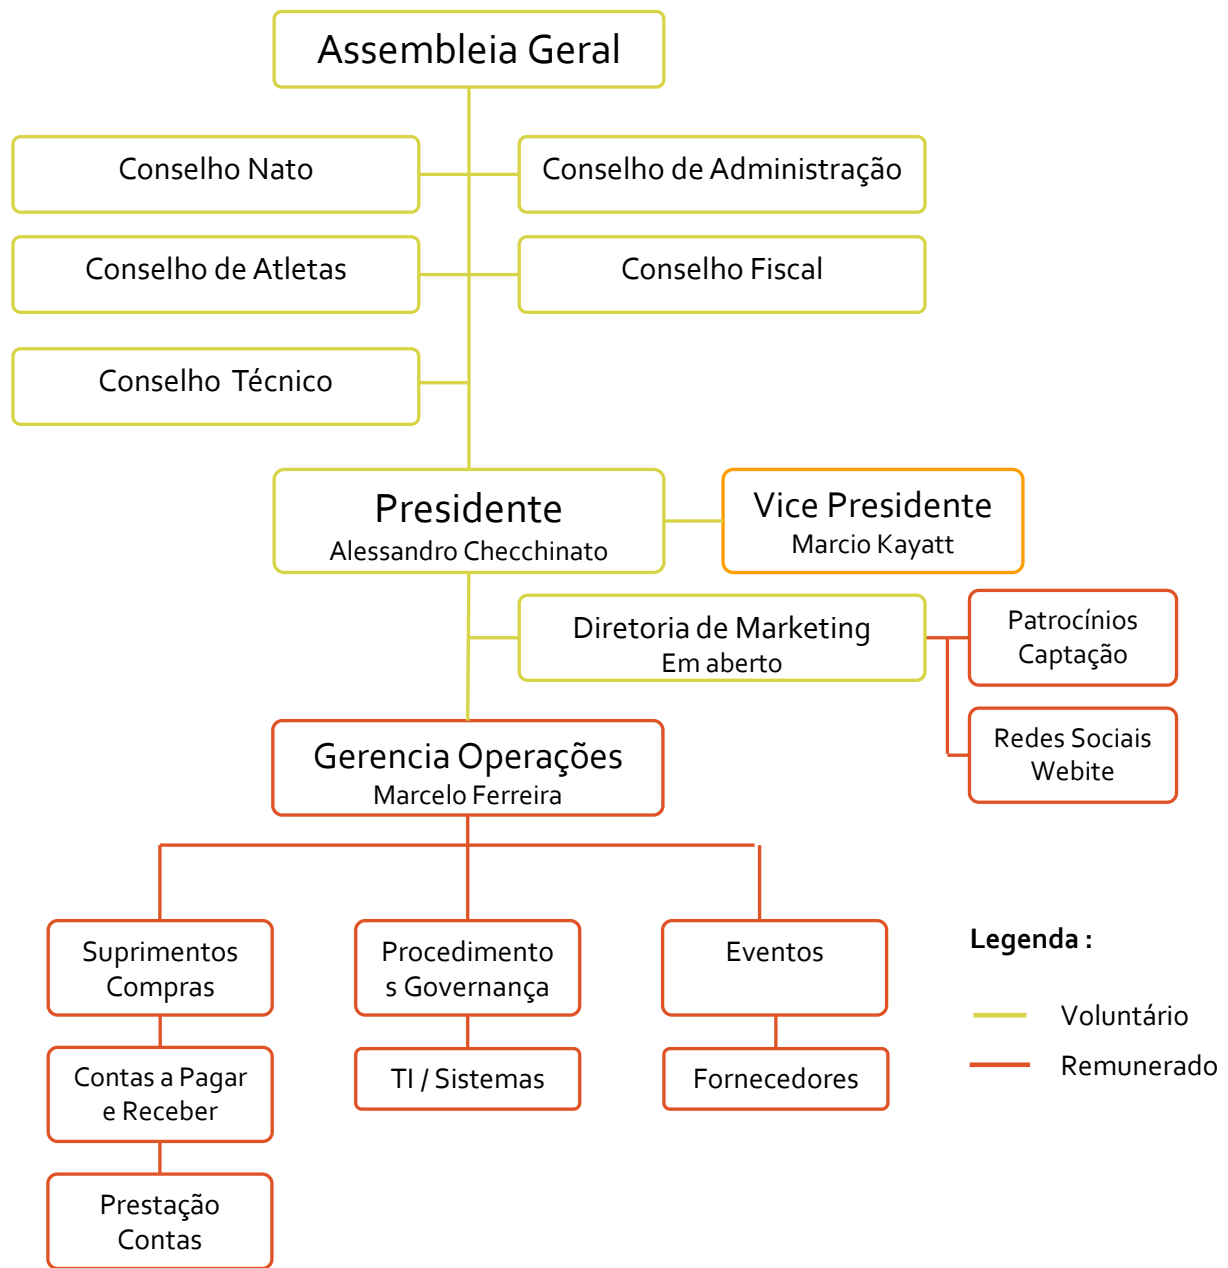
Assembleia Geral

Conselho Nato

Conselho de Administração

Conselho de Atletas

Conselho Fiscal

Conselho Técnico

Presidente
Alessandro Checchinato

Vice Presidente
Marcio Kayatt

Diretoria de Marketing
Em aberto

Patrocínios
Captação

Redes Sociais
Webite

Gerencia Operações
Marcelo Ferreira

Suprimentos
Compras

Procedimentos Governança

Eventos

Contas a Pagar
e Receber

TI / Sistemas

Fornecedores

Prestação
Contas

Legenda :

Voluntário

Remunerado